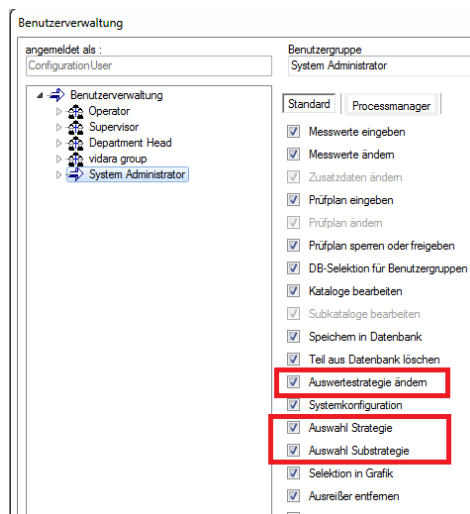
Benutzerverwaltung

angemeldet als :

ConfigurationUser

Benutzergruppe

System Administrator

Benutzerverwaltung
Operator
Supervisor
Department Head
vidara group
System Administrator

Standard
Processmanager

Messwerte eingeben
Messwerte ändern
Zusatzdaten ändern
Prüfplan eingeben
Prüfplan ändern
Prüfplan sperren oder freigeben
DB-Selektion für Benutzergruppen
Kataloge bearbeiten
Subkataloge bearbeiten
Speichern in Datenbank
Teil aus Datenbank löschen
Auswertestrategie ändern
Systemkonfiguration
Auswahl Strategie
Auswahl Substrategie
Selektion in Grafik
Ausreißer entfernen